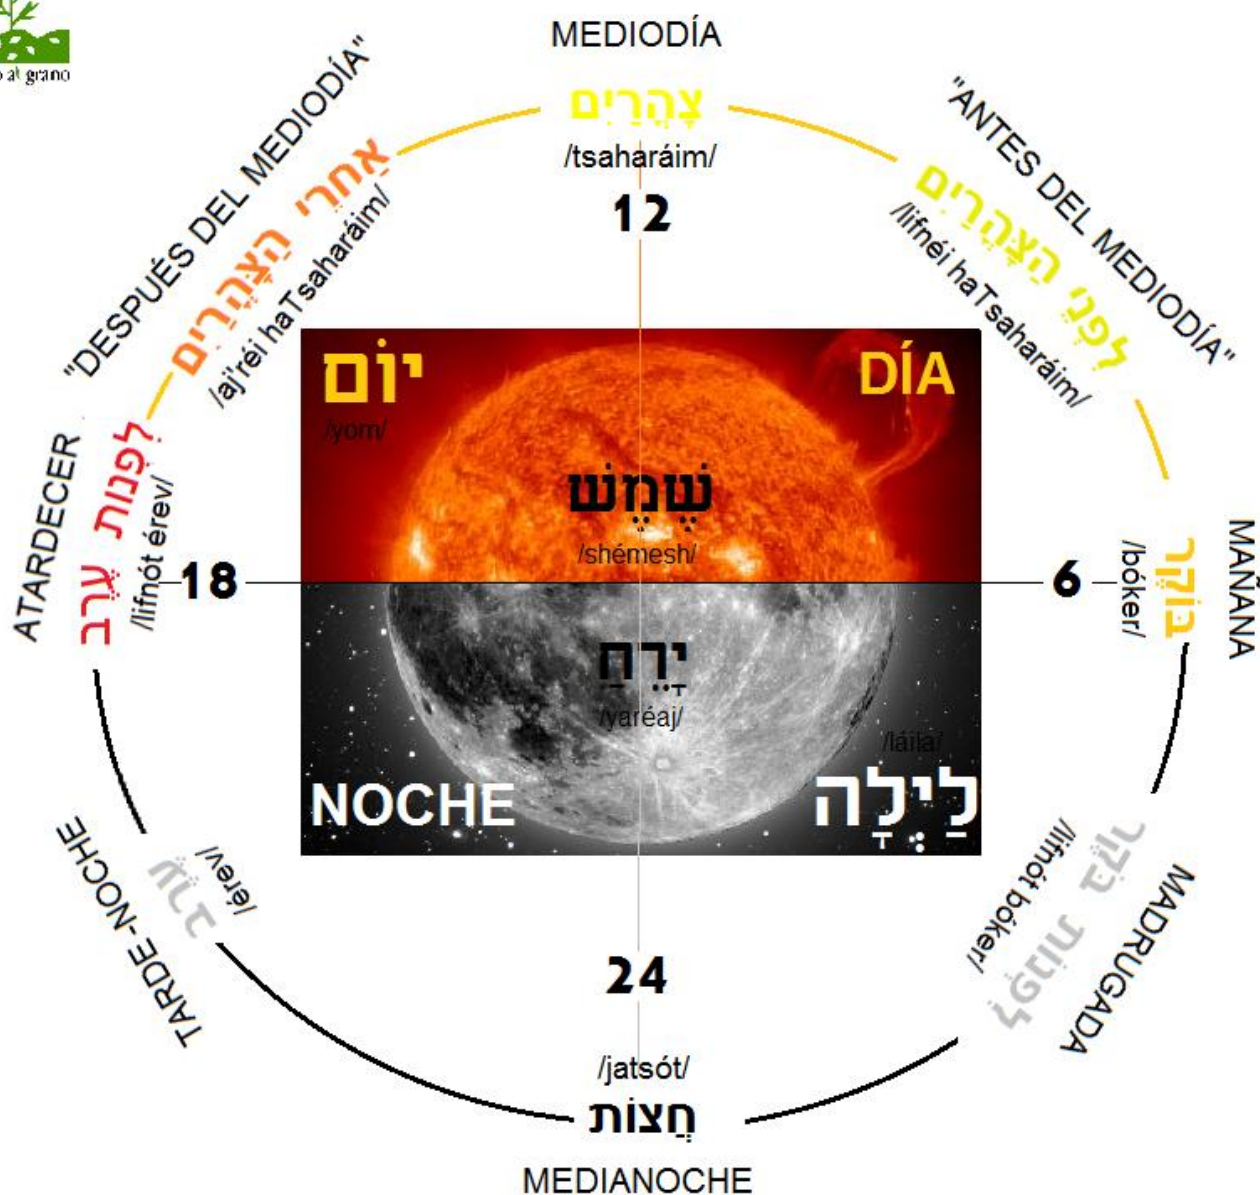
al grano

MEDIODÍA
צָהֳרַיִם
/tsaharáim/

12

"ANTES DEL MEDIODÍA"
לִפְנֵי הַצָּהֳרַיִם
/lifnéi haTsaharáim/

"DESPUÉS DEL MEDIODÍA"
אַחֲרֵי הַצָּהֳרַיִם
/ajréi haTsaharáim/

יוֹם
/yom/

DÍA

שֶׁמֶשׁ
/shémesh/

ATARDECER
לִפְנוֹת עֶרֶב
/lifnót érev/

18

6

MAÑANA
בֹּקֶר
/bóker/

יָרֵחַ
/yaréaj/

/láila/

NOCHE

לַיְלָה

TARDE-NOCHE
עֶרֶב
/érev/

MADRUGADA
לִפְנוֹת בֹּקֶר
/lifnót bóker/

24

/jatsót/
חֲצוֹת

MEDIANOCHE